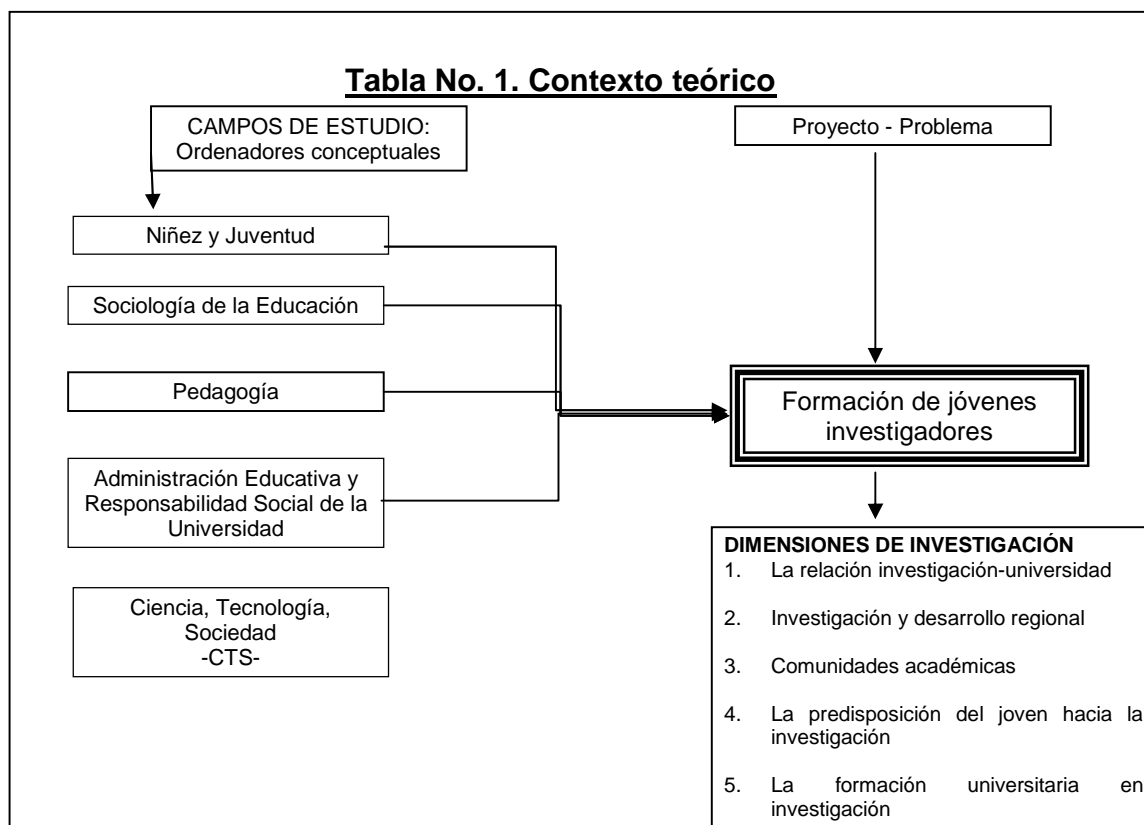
Tabla No. 1. Contexto teórico

CAMPOS DE ESTUDIO: Ordenadores conceptuales

Proyecto - Problema

Niñez y Juventud

Sociología de la Educación

Pedagogía

Administración Educativa y Responsabilidad Social de la Universidad

Ciencia, Tecnología, Sociedad -CTS-

Formación de jóvenes investigadores

DIMENSIONES DE INVESTIGACIÓN
1. La relación investigación-universidad
2. Investigación y desarrollo regional
3. Comunidades académicas
4. La predisposición del joven hacia la investigación
5. La formación universitaria en investigación